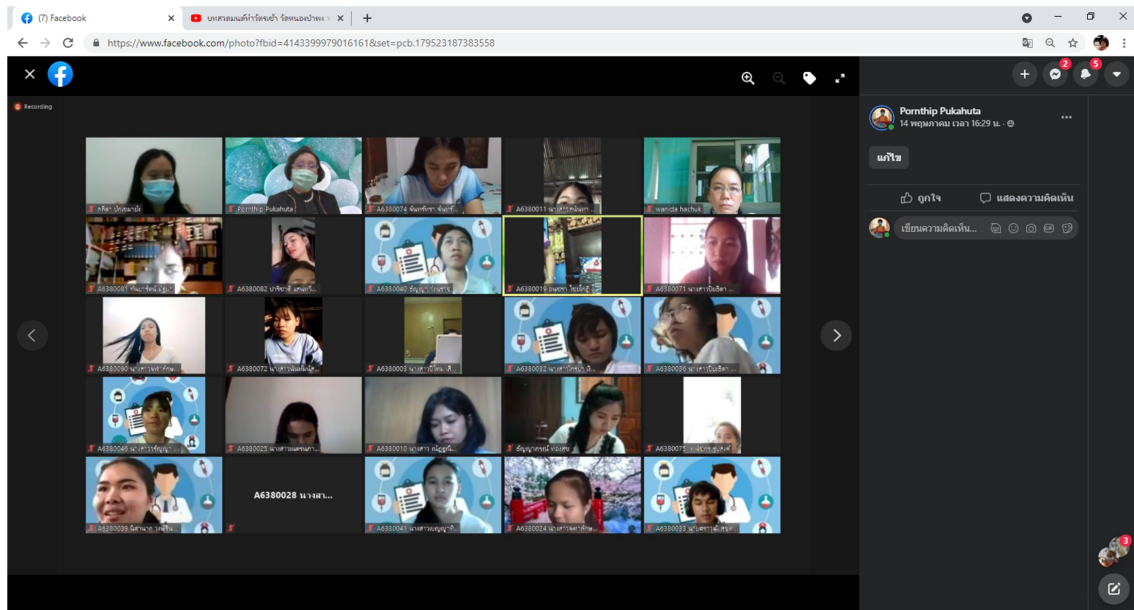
(7) Facebook
บทสวดมนต์ทำวัตรเช้า วัดหนองป่าพง
https://www.facebook.com/photo?fbid=4143399979016161&set=pcb.179523187383558

Recording

กสิตา ปกหมายัง
Pornthip Pukahuta
A6380074 พิมพ์ชนก พันธ์
A6380011 นางสาวหทัยกร
wanida hachuk
A6380081 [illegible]
A6380082 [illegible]
A6380040 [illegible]
A6380019 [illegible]
A6380071 นางสาวปิยธิดา ...
A6380090 นางสาวชนิกานต์
A6380072 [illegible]
A6380003 นางสาวนิโคล ...
A6380032 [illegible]
A6380036 นางสาวปิยธิดา ...
A6380049 นางสาวชัญญา ...
A6380025 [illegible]
A6380010 นางสาว ณัฐฐณี...
ธัญญาภรณ์ ทองสุข
A6380075 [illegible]
A6380039 นิศามาภา วงศ์ริน
A6380028 นางสา...
A6380041 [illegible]
A6380024 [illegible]
A6380033 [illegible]

Pornthip Pukahuta
14 พฤษภาคม เวลา 16:29 น.
แก้ไข
ถูกใจ
แสดงความคิดเห็น
เขียนความคิดเห็น...
2
5
3